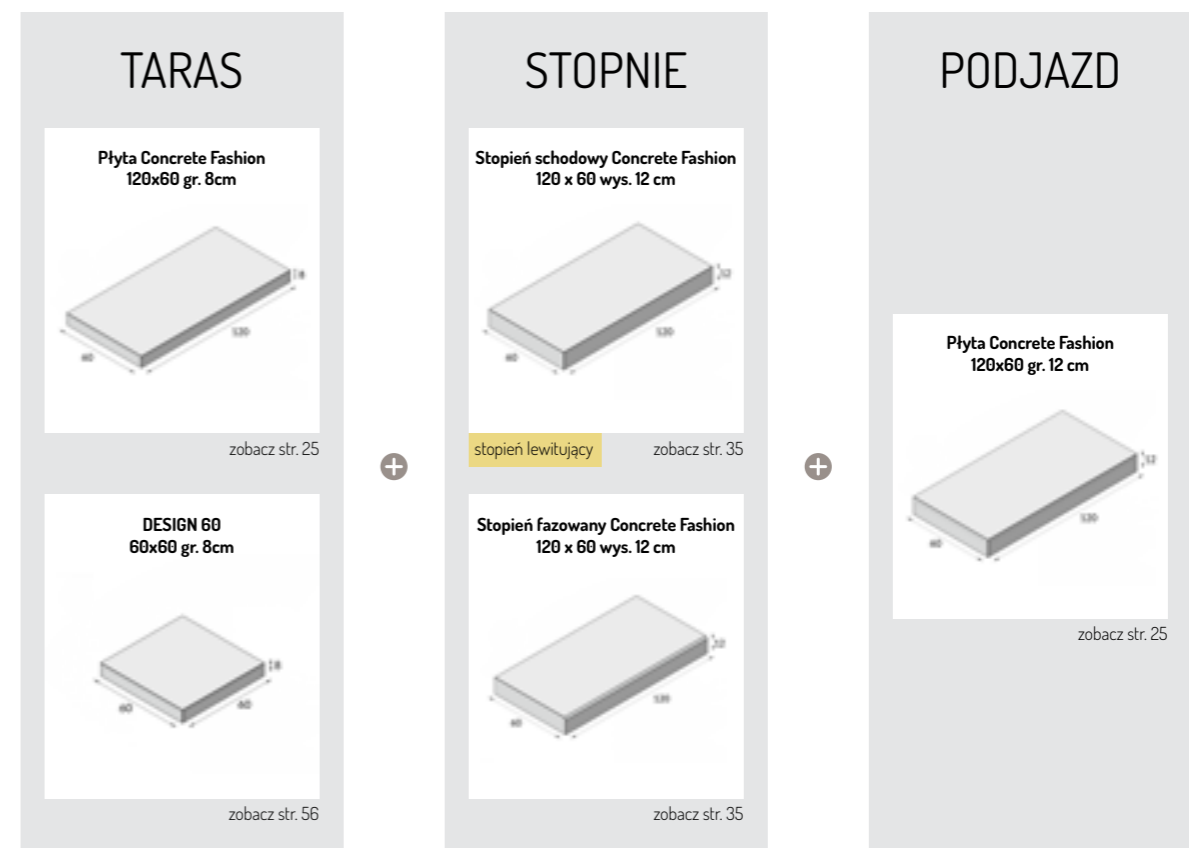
TARAS

Płyta Concrete Fashion
120x60 gr. 8cm

8
120
60

zobacz str. 25

DESIGN 60
60x60 gr. 8cm

8
60
60

zobacz str. 56

STOPNIE

Stopień schodowy Concrete Fashion
120 x 60 wys. 12 cm

12
120
60

stopień lewitujący

zobacz str. 35

Stopień fazowany Concrete Fashion
120 x 60 wys. 12 cm

12
120
60

zobacz str. 35

PODJAZD

Płyta Concrete Fashion
120x60 gr. 12 cm

12
120
60

zobacz str. 25